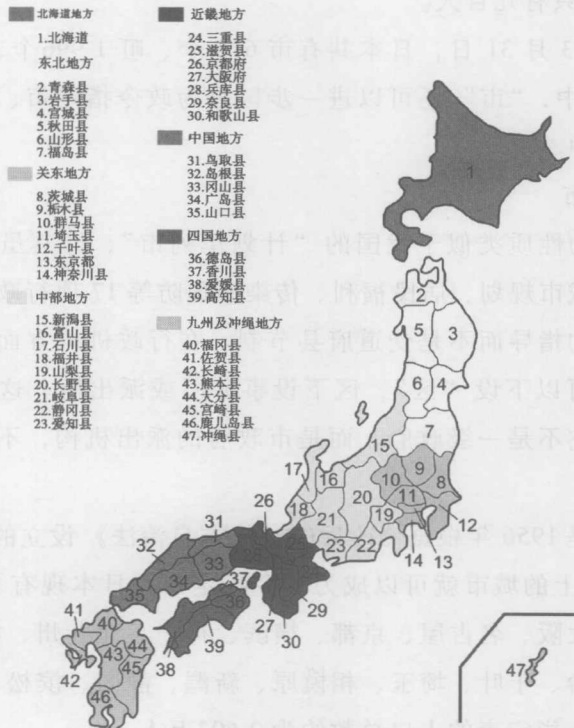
北海道地方
1.北海道
东北地方
2.青森县
3.岩手县
4.宫城县
5.秋田县
6.山形县
7.福岛县
关东地方
8.茨城县
9.栃木县
10.群马县
11.埼玉县
12.千叶县
13.东京都
14.神奈川县
中部地方
15.新潟县
16.富山县
17.石川县
18.福井县
19.山梨县
20.长野县
21.岐阜县
22.静冈县
23.爱知县

近畿地方
24.三重县
25.滋贺县
26.京都府
27.大阪府
28.兵库县
29.奈良县
30.和歌山县
中国地方
31.鸟取县
32.岛根县
33.冈山县
34.广岛县
35.山口县
四国地方
36.德岛县
37.香川县
38.爱媛县
39.高知县
九州及冲绳地方
40.福冈县
41.佐贺县
42.长崎县
43.熊本县
44.大分县
45.宫崎县
46.鹿儿岛县
47.冲绳县

1 2 3 4 5 6 7 8 9 10 11 12 13 14 15 16 17 18 19 20 21 22 23 26 27 29 30 31 32 33 34 35 36 37 38 39 40 41 42 43 44 45 46 47